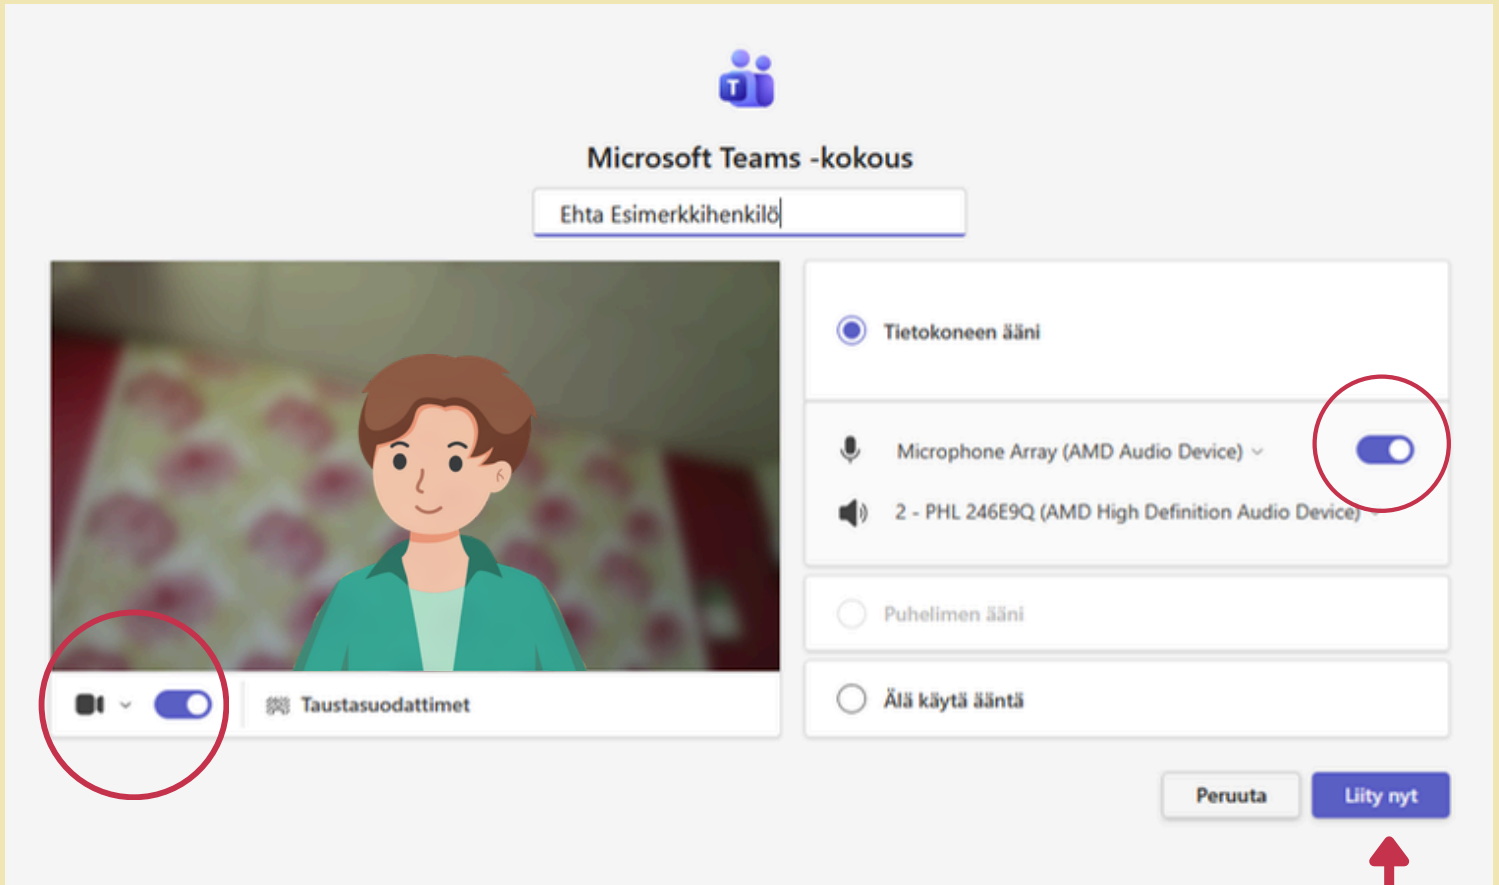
Microsoft Teams -kokous

Ehta Esimerkkihenkilö

Tietokoneen ääni

Microphone Array (AMD Audio Device)

2 - PHL 246E9Q (AMD High Definition Audio Device)

Puhelimen ääni

Älä käytä ääntä

Taustasuodattimet

Peruuta

Liity nyt